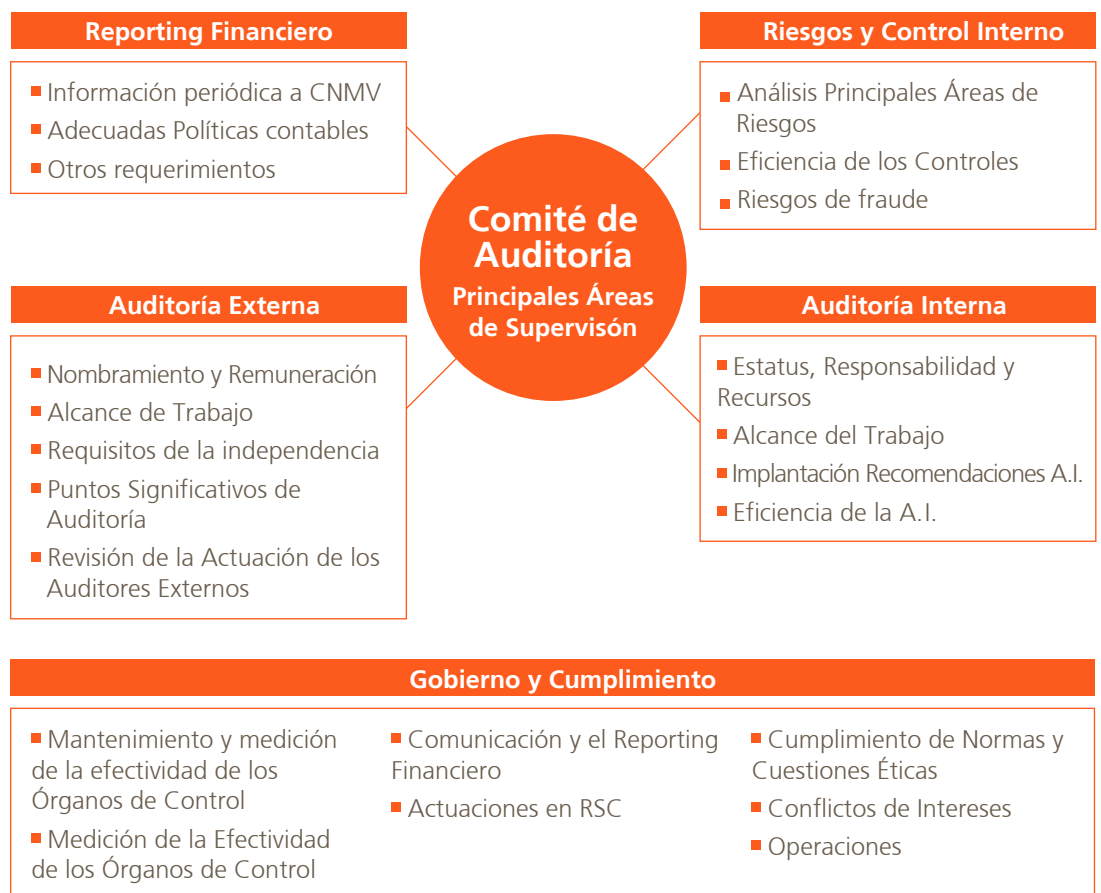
Reporting Financiero

- Información periódica a CNMV
- Adecuadas Políticas contables
- Otros requerimientos

Riesgos y Control Interno

- Análisis Principales Áreas de Riesgos
- Eficiencia de los Controles
- Riesgos de fraude

Comité de Auditoría
Principales Áreas de Supervisón

Auditoría Externa

- Nombramiento y Remuneración
- Alcance de Trabajo
- Requisitos de la independencia
- Puntos Significativos de Auditoría
- Revisión de la Actuación de los Auditores Externos

Auditoría Interna

- Estatus, Responsabilidad y Recursos
- Alcance del Trabajo
- Implantación Recomendaciones A.I.
- Eficiencia de la A.I.

Gobierno y Cumplimiento

- Mantenimiento y medición de la efectividad de los Órganos de Control
- Medición de la Efectividad de los Órganos de Control

- Comunicación y el Reporting Financiero
- Actuaciones en RSC

- Cumplimiento de Normas y Cuestiones Éticas
- Conflictos de Intereses
- Operaciones